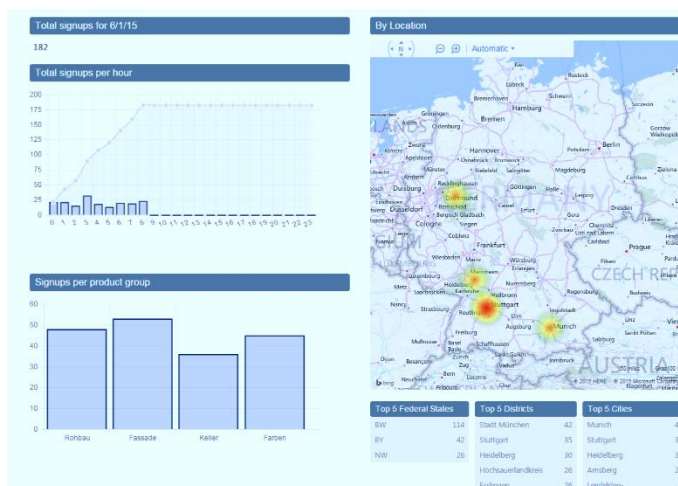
Total signups for 6/1/15

182

Total signups per hour

200
175
150
125
100
75
50
25
0

0 1 2 3 4 5 6 7 8 9 10 11 12 13 14 15 16 17 18 19 20 21 22 23

Signups per product group

60
50
40
30
20
10
0

Rohbau
Fassade
Keller
Farben

By Location

N
Automatic

Lübeck
Rostock
Hamburg
Bremen
Oldenburg
Hannover
Berlin
Osnabrück
Bielefeld
Magdeburg
Duisburg
Dortmund
Göttingen
Düsseldorf
Cologne
Erfurt
Leipzig
Dresden
Koblenz
Frankfurt
Chemnitz
Prague
Mannheim
Heidelberg
Karlsruhe
Nuremberg
Regensburg
Heilbronn
Stuttgart
Ulm
Augsburg
Munich
Freiburg
Zurich
Innsbruck
Salzburg
CZECH RE
AUSTRIA
bing
© 2015 HERE © 2015 Microsoft Corporation

Top 5 Federal States
BW 114
BY 42
NW 26

Top 5 Districts
Stadt München 42
Stuttgart 35
Heidelberg 30
Hochsauerlandkreis 26
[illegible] 26

Top 5 Cities
Munich 4
Stuttgart 3
Heidelberg 3
Arnsberg 2
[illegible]